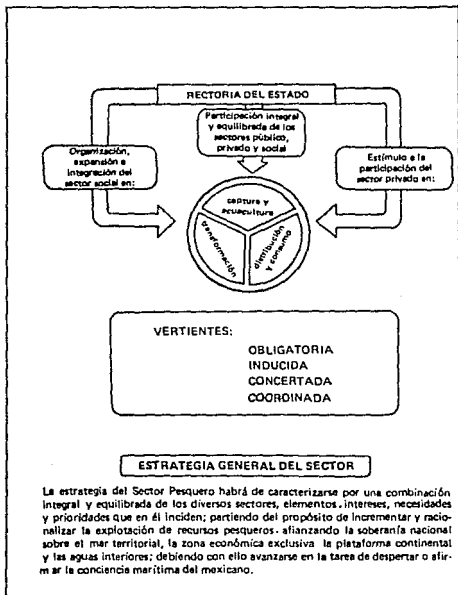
RECTORIA DEL ESTADO

Participación integral y equilibrada de los sectores público, privado y social

Organización, expansión e integración del sector social en:

Estímulo a la participación del sector privado en:

captura y acuacultura

transformación

distribución y consumo

VERTIENTES:

OBLIGATORIA
INDUCIDA
CONCERTADA
COORDINADA

ESTRATEGIA GENERAL DEL SECTOR

La estrategia del Sector Pesquero habrá de caracterizarse por una combinación integral y equilibrada de los diversos sectores, elementos, intereses, necesidades y prioridades que en él inciden; partiendo del propósito de incrementar y racionalizar la explotación de recursos pesqueros, afianzando la soberanía nacional sobre el mar territorial, la zona económica exclusiva la plataforma continental y las aguas interiores; debiendo con ello avanzarse en la tarea de despertar o afirmar la conciencia marítima del mexicano.